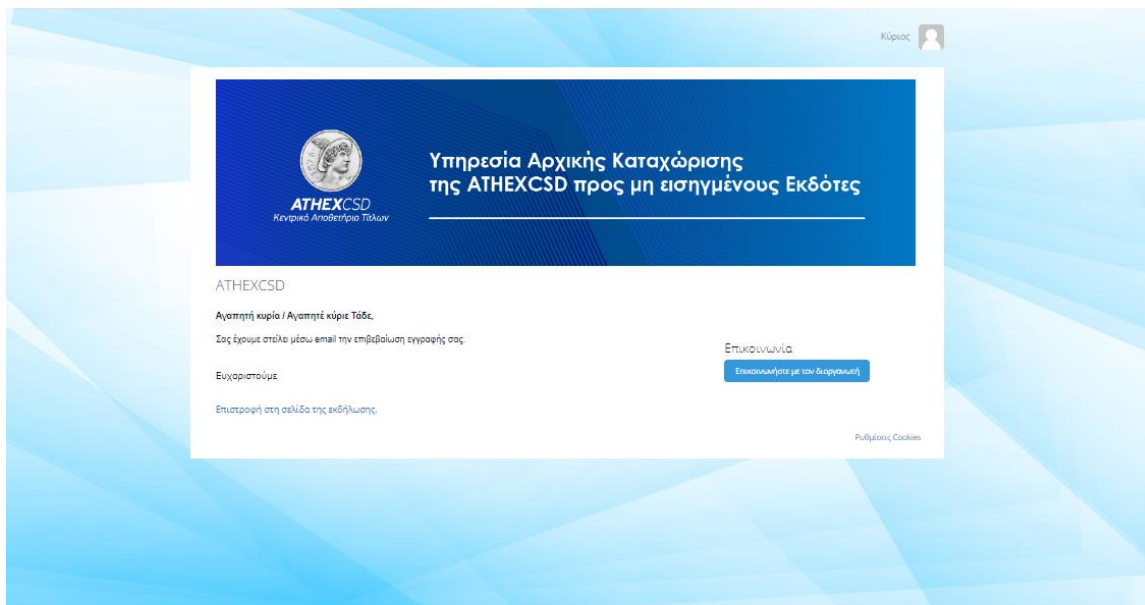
Κύριος

ATHEXCSD
Κεντρικό Αποθετήριο Τίτλων

Υπηρεσία Αρχικής Καταχώρισης της ATHEXCSD προς μη εισηγμένους Εκδότες

ATHEXCSD

Αγαπητή κυρία / Αγαπητέ κύριε Τάδε,

Σας έχουμε στείλει μέσω email την επιβεβαίωση εγγραφής σας.

Ευχαριστούμε

Επιστροφή στη σελίδα της εκδήλωσης.

Επικοινωνία

Επικοινωνήστε με τον διοργανωτή

Ρυθμίσεις Cookies